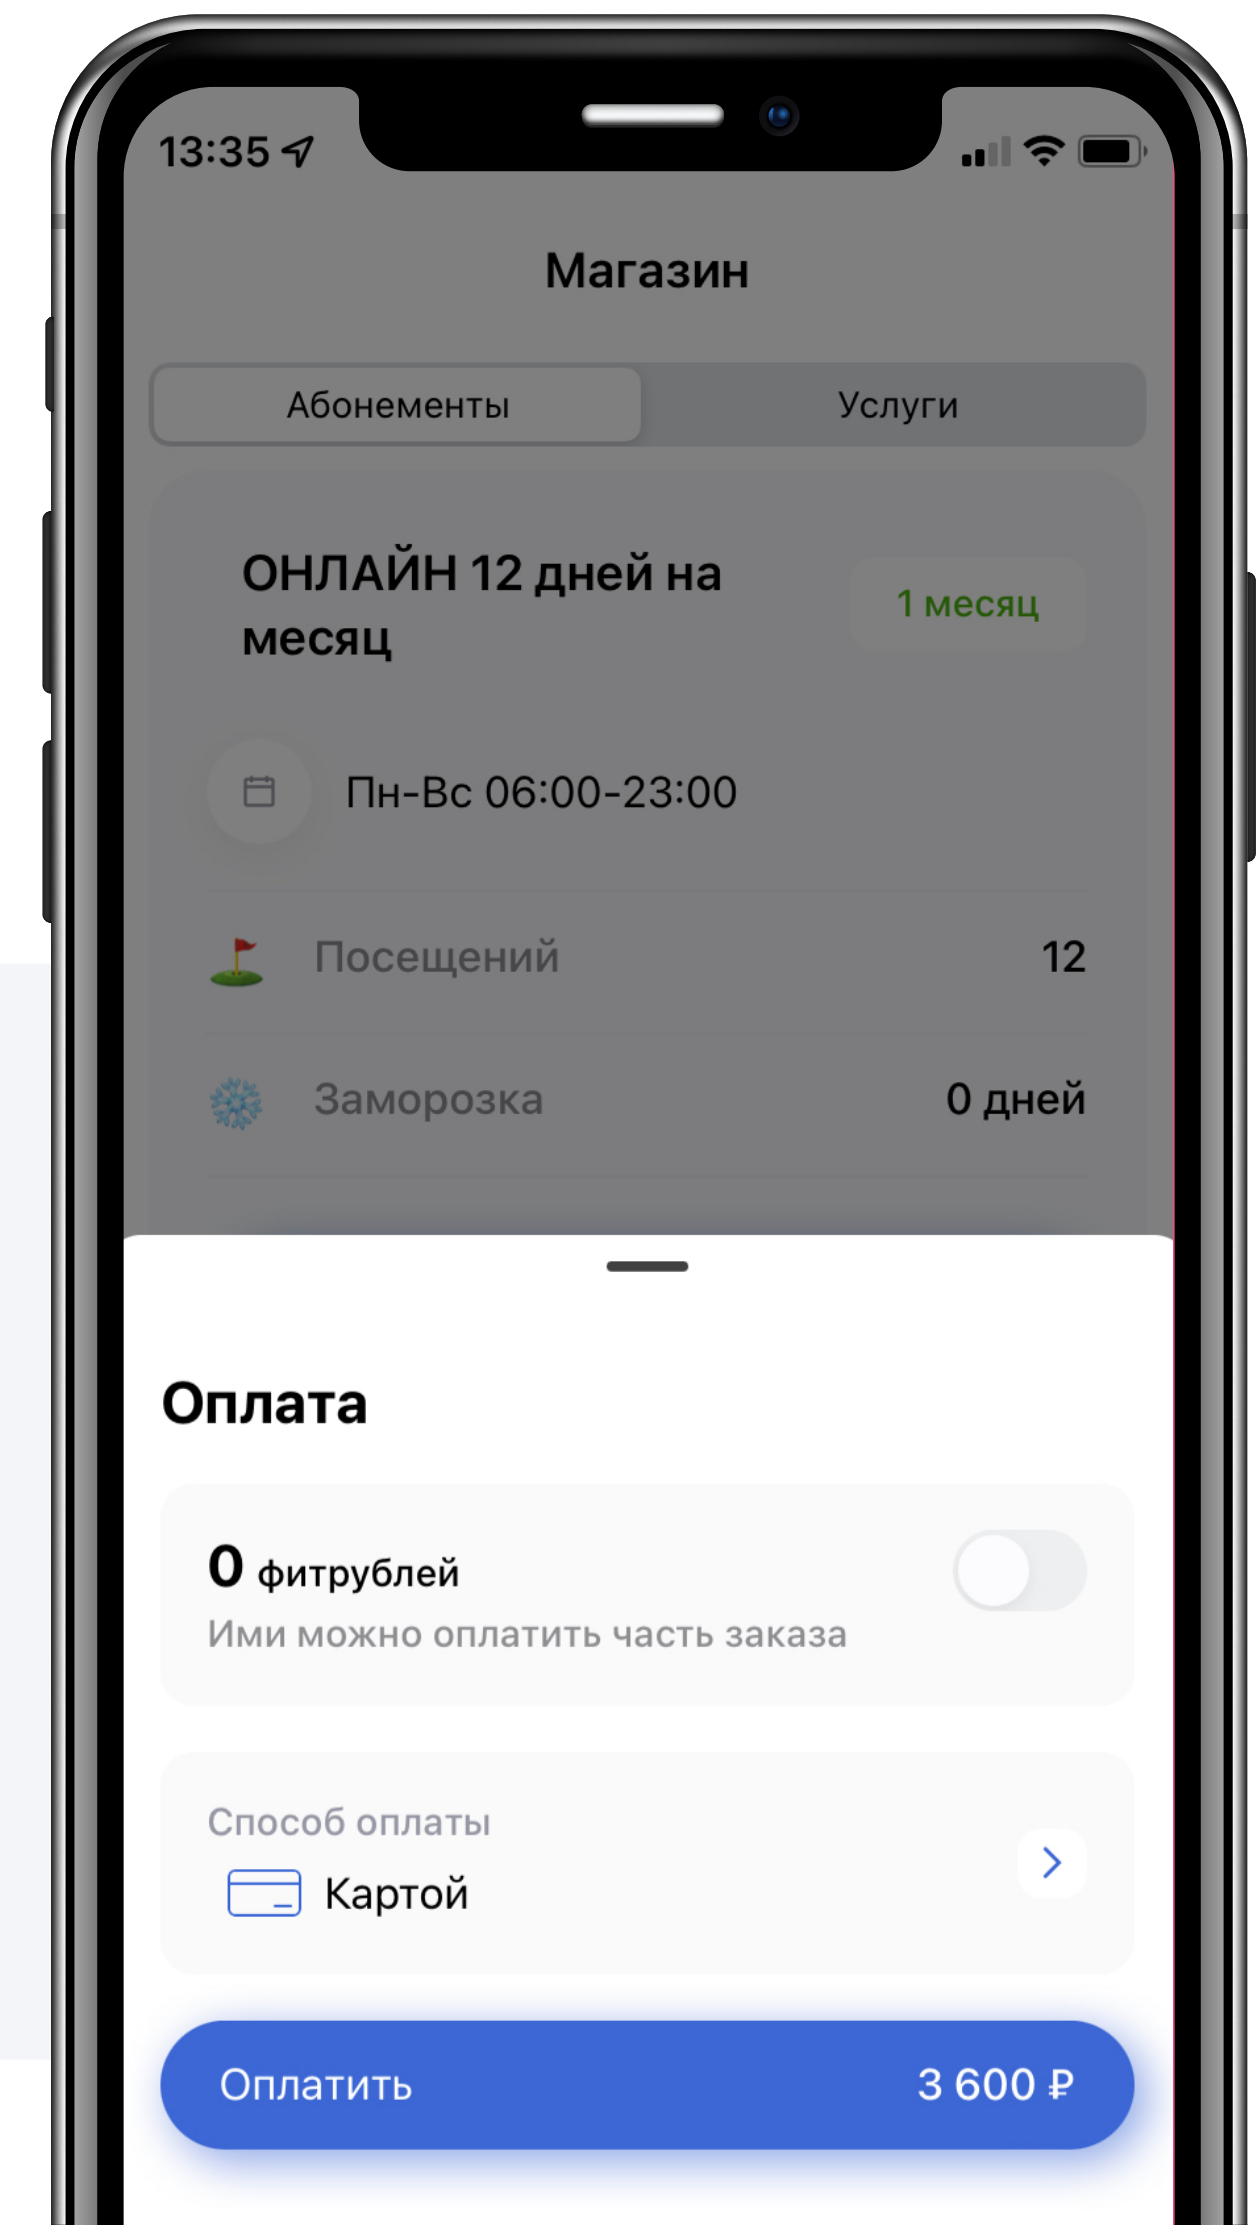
13:35

Магазин

Абонементы

Услуги

ОНЛАЙН 12 дней на месяц

1 месяц

Пн-Вс 06:00-23:00

Посещений

12

Заморозка

0 дней

Оплата

0 фитрублей

Ими можно оплатить часть заказа

Способ оплаты

Картой

Оплатить

3 600 ₽